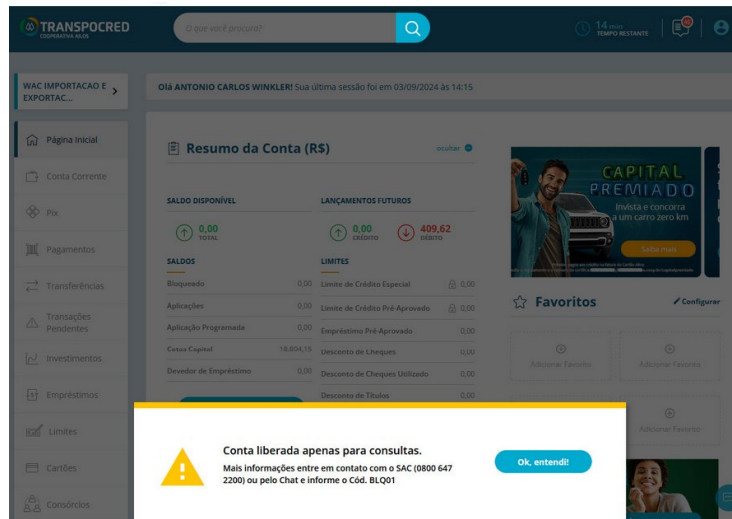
TRANSPOCRED
COOPERATIVA AGOE

O que você procura?

14 min
TEMPO RESTANTE

WAC IMPORTACAO E EXPORTAC...

Olá ANTONIO CARLOS WINKLER! Sua última sessão foi em 03/09/2024 às 14:15

Página Inicial
Conta Corrente
Pix
Pagamentos
Transferências
Transações Pendentes
Investimentos
Empréstimos
Limites
Cartões
Consórcios

Resumo da Conta (R$)
ocultar

SALDO DISPONÍVEL
0,00
TOTAL

LANÇAMENTOS FUTUROS
0,00
CRÉDITO
409,62
DÉBITO

SALDOS
| | |
|---|---|
| Bloqueado | 0,00 |
| Aplicações | 0,00 |
| Aplicação Programada | 0,00 |
| Cotas Capital | 19.804,15 |
| Devedor de Empréstimo | 0,00 |

LIMITES
| | |
|---|---|
| Limite de Crédito Especial | 0,00 |
| Limite de Crédito Pré-Aprovado | 0,00 |
| Empréstimo Pré-Aprovado | 0,00 |
| Desconto de Cheques | 0,00 |
| Desconto de Cheques Utilizado | 0,00 |
| Desconto de Títulos | 0,00 |

CAPITAL PREMIADO
Invista e concorra a um carro zero km
Saiba mais

Favoritos
Configurar
Adicionar Favorito
Adicionar Favorito
Adicionar Favorito

Conta liberada apenas para consultas.
Mais informações entre em contato com o SAC (0800 647 2200) ou pelo Chat e informe o Cód. BLQ01

Ok, entendi!